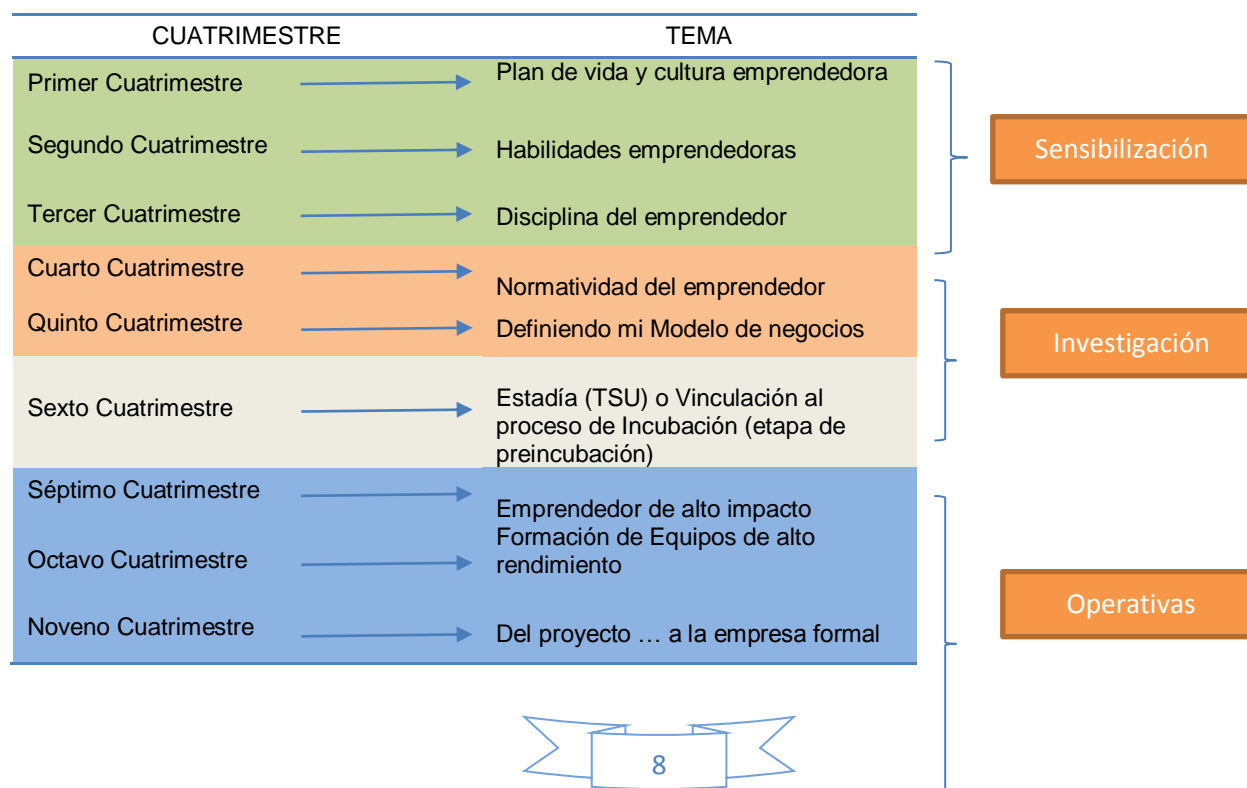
| CUATRIMESTRE | TEMA |
|---|---|
| Primer Cuatrimestre | Plan de vida y cultura emprendedora |
| Segundo Cuatrimestre | Habilidades emprendedoras |
| Tercer Cuatrimestre | Disciplina del emprendedor |
| Cuarto Cuatrimestre | Normatividad del emprendedor |
| Quinto Cuatrimestre | Definiendo mi Modelo de negocios |
| Sexto Cuatrimestre | Estadía (TSU) o Vinculación al proceso de Incubación (etapa de preincubación) |
| Séptimo Cuatrimestre | Emprendedor de alto impacto |
| Octavo Cuatrimestre | Formación de Equipos de alto rendimiento |
| Noveno Cuatrimestre | Del proyecto … a la empresa formal |

Sensibilización

Investigación

Operativas

8